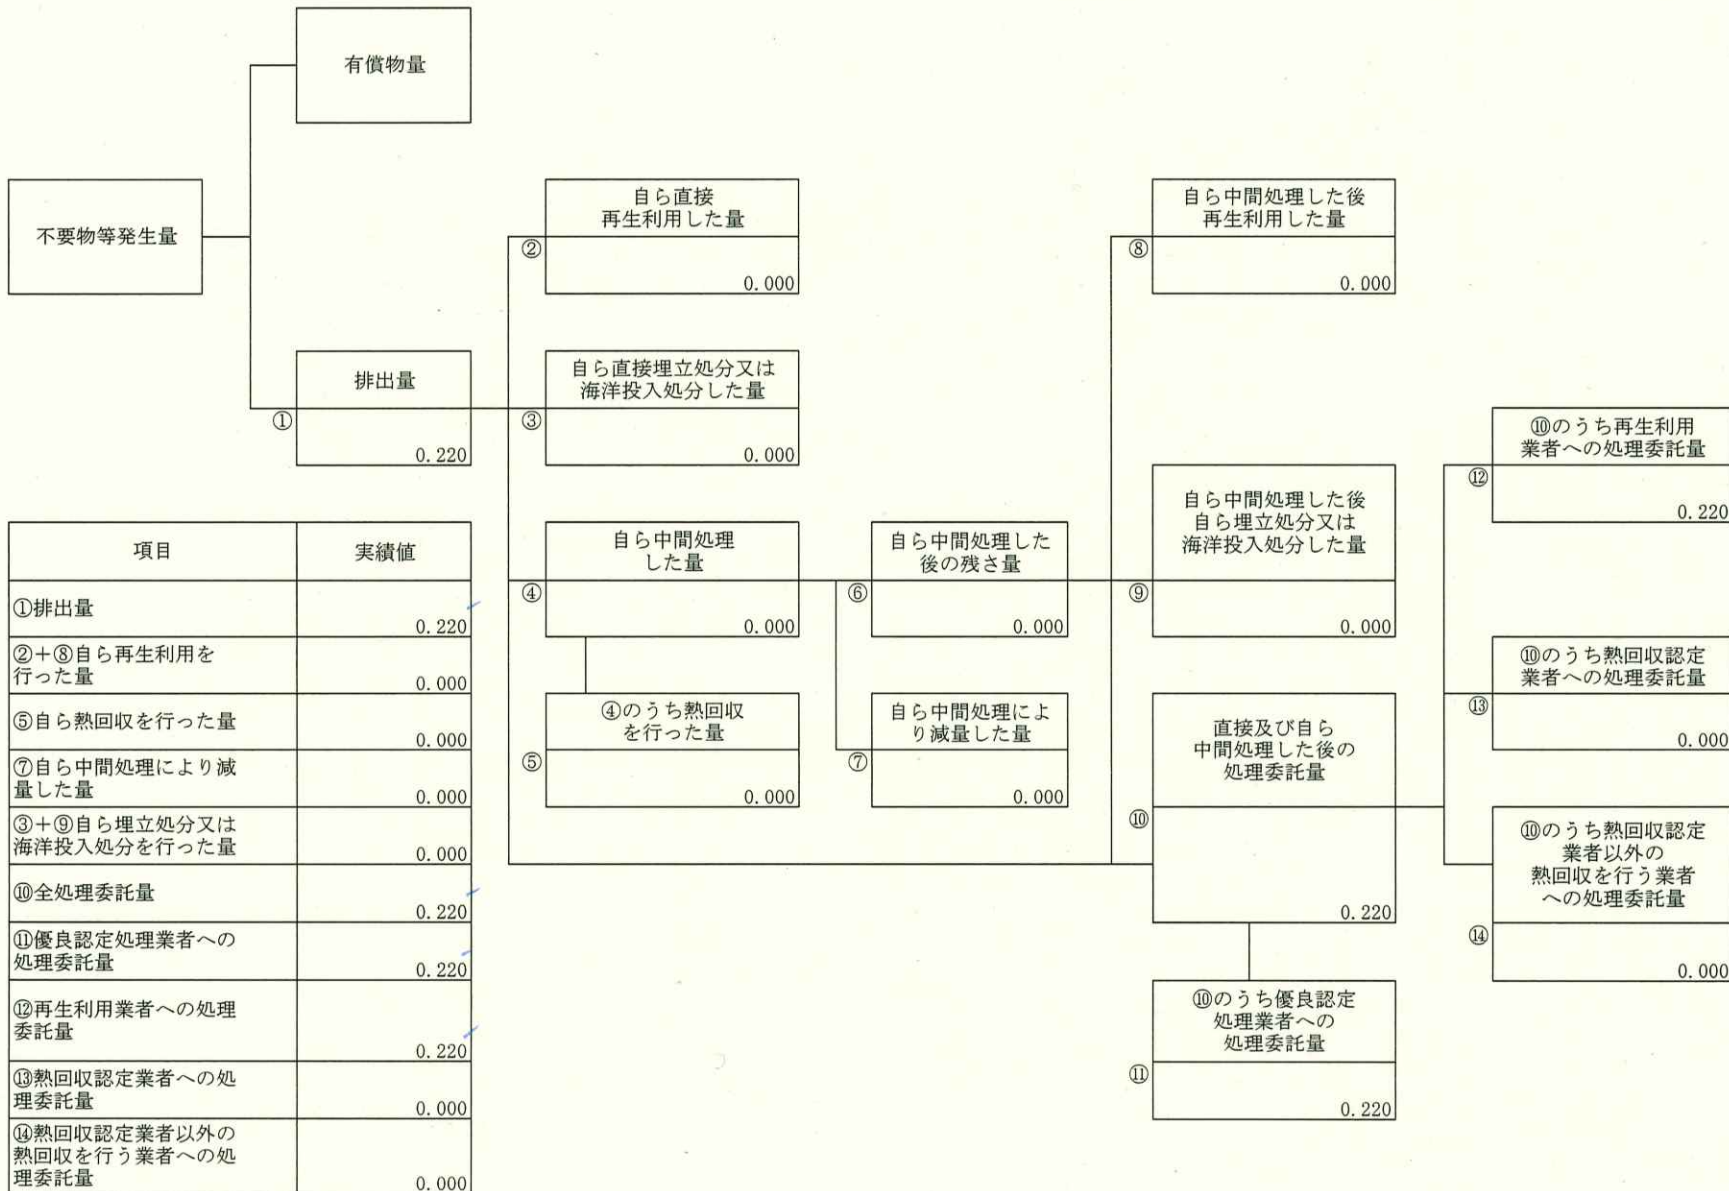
有償物量

不要物等発生量

排出量
①
0.220

自ら直接再生利用した量
②
0.000

自ら直接埋立処分又は海洋投入処分した量
③
0.000

自ら中間処理した量
④
0.000

④のうち熱回収を行った量
⑤
0.000

自ら中間処理した後の残さ量
⑥
0.000

自ら中間処理により減量した量
⑦
0.000

自ら中間処理した後再生利用した量
⑧
0.000

自ら中間処理した後自ら埋立処分又は海洋投入処分した量
⑨
0.000

直接及び自ら中間処理した後の処理委託量
⑩
0.220

⑩のうち優良認定処理業者への処理委託量
⑪
0.220

⑩のうち再生利用業者への処理委託量
⑫
0.220

⑩のうち熱回収認定業者への処理委託量
⑬
0.000

⑩のうち熱回収認定業者以外の熱回収を行う業者への処理委託量
⑭
0.000

| 項目 | 実績値 |
|---|---|
| ①排出量 | 0.220 |
| ②+⑧自ら再生利用を行った量 | 0.000 |
| ⑤自ら熱回収を行った量 | 0.000 |
| ⑦自ら中間処理により減量した量 | 0.000 |
| ③+⑨自ら埋立処分又は海洋投入処分を行った量 | 0.000 |
| ⑩全処理委託量 | 0.220 |
| ⑪優良認定処理業者への処理委託量 | 0.220 |
| ⑫再生利用業者への処理委託量 | 0.220 |
| ⑬熱回収認定業者への処理委託量 | 0.000 |
| ⑭熱回収認定業者以外の熱回収を行う業者への処理委託量 | 0.000 |